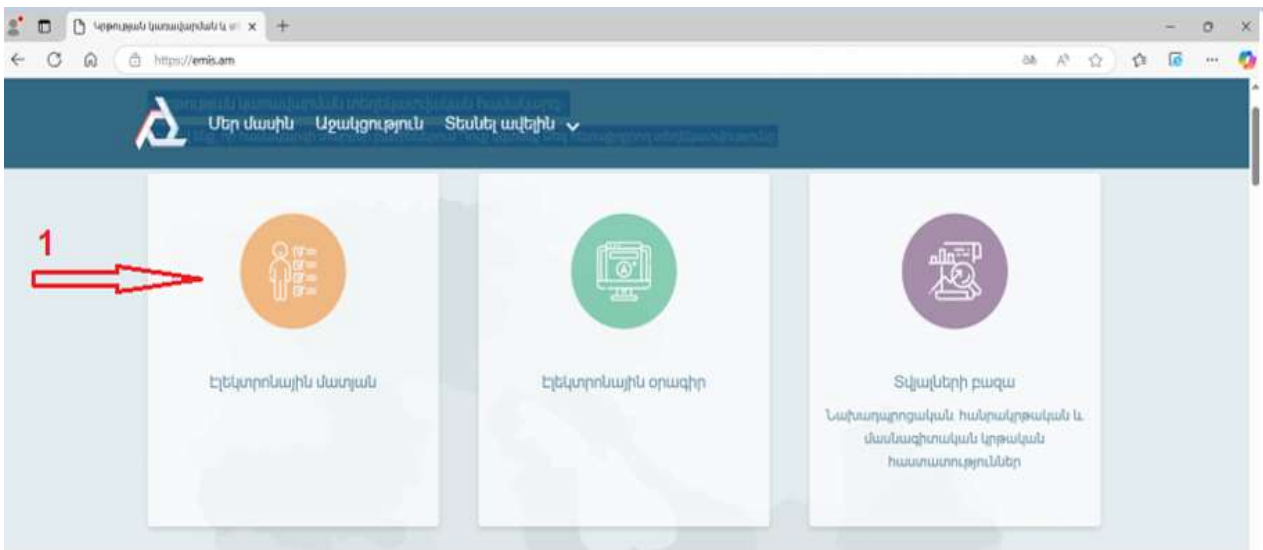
Կրթության կառավարման և տ ×

https://emis.am

Կրթության կառավարման տեղեկատվական համակարգ

Մեր մասին Աջակցություն Տեսնել ավելին

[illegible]

1

Էլեկտրոնային մատյան

Էլեկտրոնային օրագիր

Տվյալների բազա

Նախադպրոցական հանրակրթական և մասնագիտական կրթական հաստատություններ